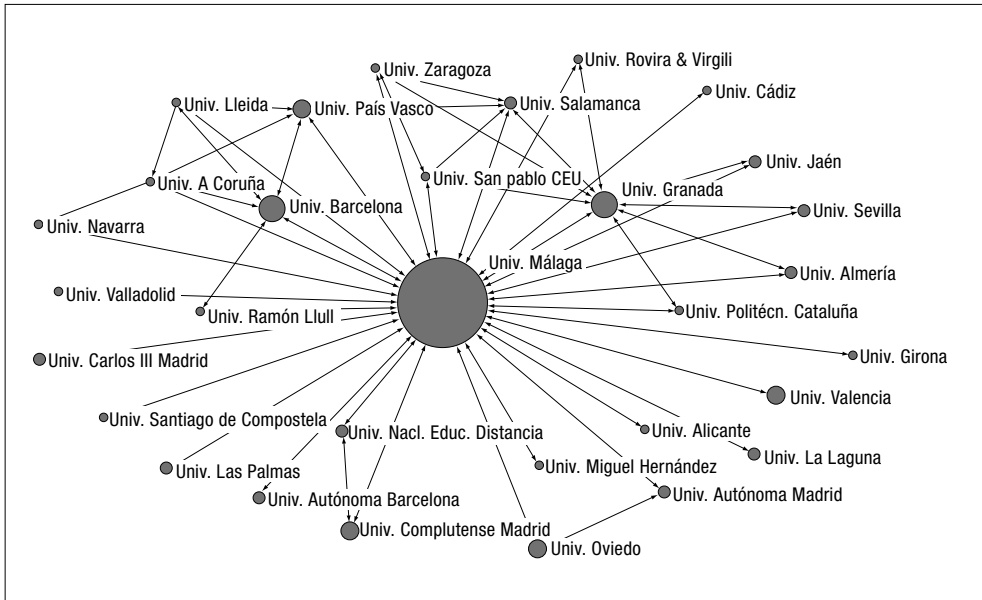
Univ. Zaragoza
Univ. Rovira & Virgili
Univ. Lleida
Univ. País Vasco
Univ. Salamanca
Univ. Cádiz
Univ. San pablo CEU
Univ. Jaén
Univ. A Coruña
Univ. Granada
Univ. Barcelona
Univ. Sevilla
Univ. Navarra
Univ. Málaga
Univ. Almería
Univ. Valladolid
Univ. Ramón Llull
Univ. Politécn. Cataluña
Univ. Carlos III Madrid
Univ. Girona
Univ. Valencia
Univ. Santiago de Compostela
Univ. Nacl. Educ. Distancia
Univ. Alicante
Univ. La Laguna
Univ. Las Palmas
Univ. Miguel Hernández
Univ. Autónoma Barcelona
Univ. Autónoma Madrid
Univ. Complutense Madrid
Univ. Oviedo